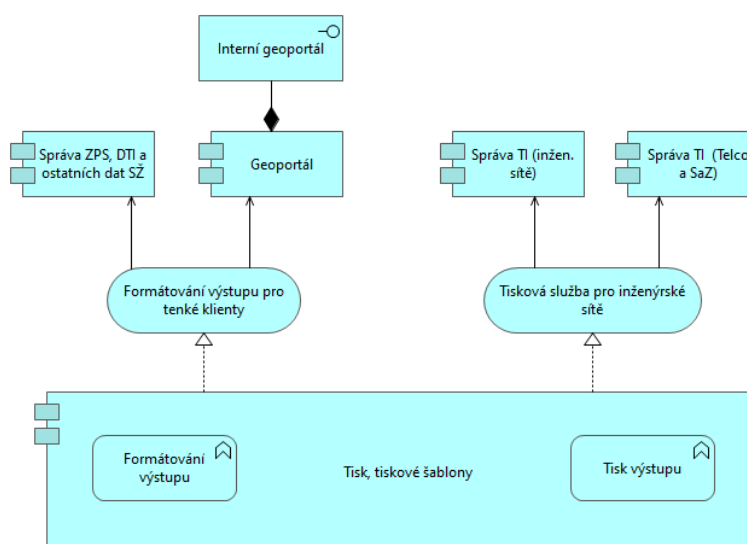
Interní geoportál

Správa ZPS, DTI a ostatních dat SŽ

Geoportál

Správa TI (inžen. sítě)

Správa TI (Telco a SaZ)

Formátování výstupu pro tenké klienty

Tisková služba pro inženýrské sítě

Formátování výstupu

Tisk, tiskové šablony

Tisk výstupu